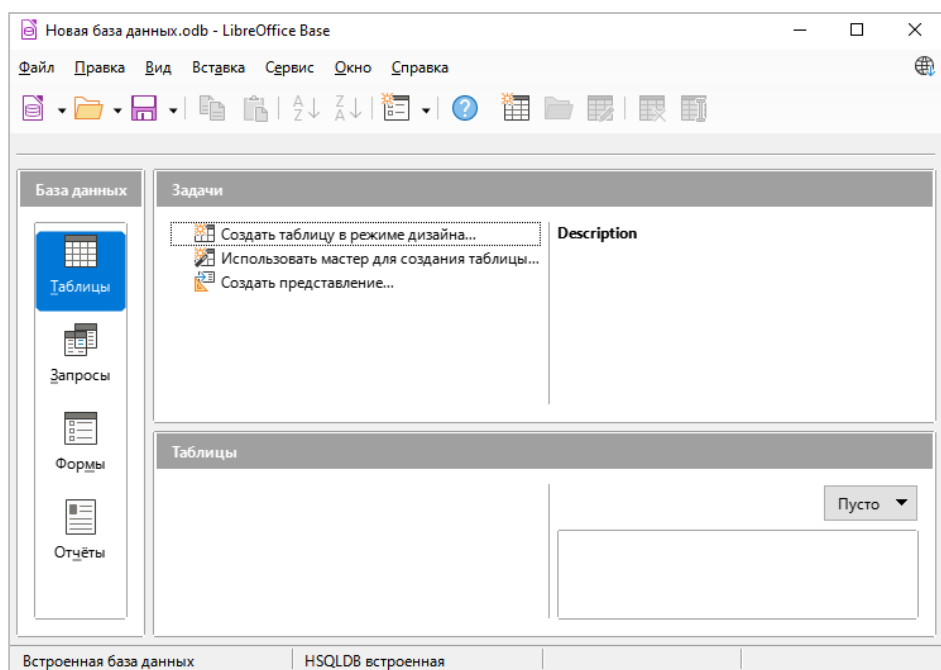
Новая база данных.odb - LibreOffice Base

Файл Правка Вид Вставка Сервис Окно Справка

База данных

Таблицы

Запросы

Формы

Отчёты

Задачи

Создать таблицу в режиме дизайна...
Использовать мастер для создания таблицы...
Создать представление...

Description

Таблицы

Пусто

Встроенная база данных | HSQLDB встроенная